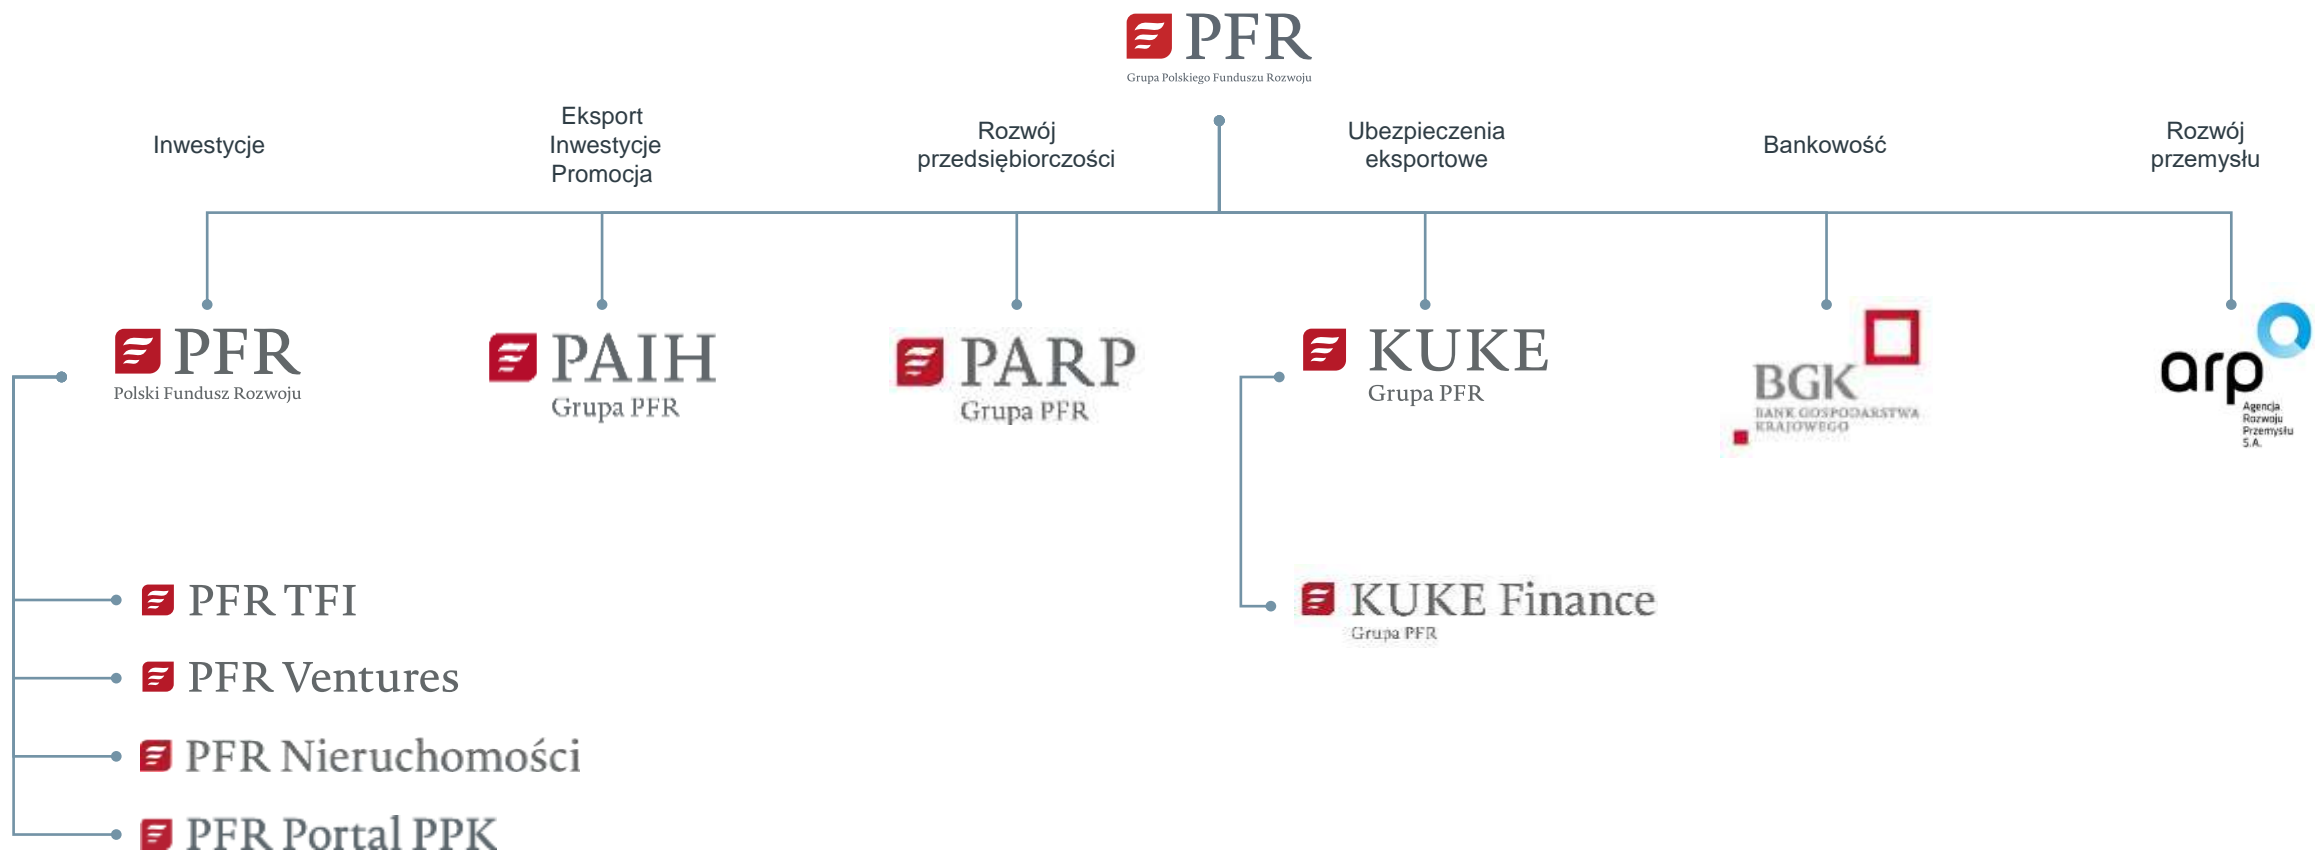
PFR
Grupa Polskiego Funduszu Rozwoju

Inwestycje

Eksport
Inwestycje
Promocja

Rozwój
przedsiębiorczości

Ubezpieczenia
eksportowe

Bankowość

Rozwój
przemysłu

PFR
Polski Fundusz Rozwoju

PAIH
Grupa PFR

PARP
Grupa PFR

KUKE
Grupa PFR

BGK
BANK GOSPODARSTWA KRAJOWEGO

arp
Agencja Rozwoju Przemysłu S.A.

PFR TFI

PFR Ventures

PFR Nieruchomości

PFR Portal PPK

KUKE Finance
Grupa PFR